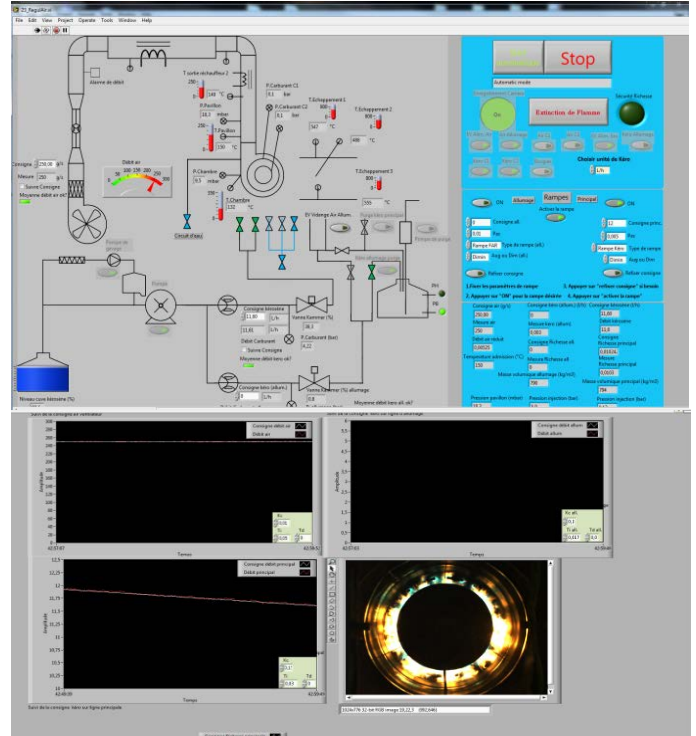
23_Regul6n.vi

File Edit View Project Operate Tools Window Help

Alarme de débit

T sortie réchauffeur 2
250
149 °C

P.Position
24,3 mbar

T.Position
100 °C

P.Carburant C1
0,1 bar

P.Carburant C2
0,1 bar

T.Echappement 1
800
567 °C

T.Echappement 2
800
400 °C

T.Echappement 3
800
355 °C

Consigne 250,00 g/s
Mesure 250 g/s
Suivre Consigne
Moyenne débit air ok?

Débit air
100 150 200
50 250
0

P.Chambre
0,5 mbar

T.Chambre
152 °C

Circuit d'eau

EV Vidange Air Allum.

Pompe

Consigne kérosène
11,00 l/h
11,65 l/h
Débit Carburant
Suivre Consigne
Moyenne débit carbu ok?

Vanne Kemmel (%)
38,3

P.Carburant (bar)
0,22

Consigne kéro (allum.)
0 l/h

Vanne Kemmel (%) allumage
0,0

Moyenne débit kero all. ok?

Niveau cuve kérosène (%)

Stop

Automatic mode

Extinction de Flamme

Sécurité Richesse

Choisir unité de titre
l/h

ON
Allumage
Rampes
Principal
ON
Activer la rampe
Consigne all.
Consigne princ.
Pas
Pas
Type de rampe (all.)
Type de rampe
Rampe Fabl
Rampe Fabl
Durée
Aug ou Dim (all.)
Aug ou Dim
Refixer consigne
Refixer consigne

1.Fixer les paramètres de rampe
3. Appuyer sur "refixer consigne" si besoin
2. Appuyer sur "ON" pour la rampe désirée
4. Appuyer sur "activer la rampe"

Consigne air (g/s)
250,00
Mesure air
250
Débit air réduit
0,00025
Température admission (°C)
150
Consigne kéro (allum.) (l/h)
0
Mesure kero (allum)
0,000
Consigne Richesse all.
0
Mesure Richesse all.
0
Masse volumique allumage (kg/m3)
790
Consigne kérosène (l/h)
11,00
Débit kérosène
11,6
Consigne Richesse principal
0,00026
Mesure Richesse principal
0,0000
Masse volumique principal (kg/m3)
794

Pression pavillon (mbar)
Pression injection (bar)
Pression injection (bar)

Suivi de la consigne en l'alimentateur

Consigne débit air
Débit air

Amplitude
Temps
42:37:07
42:38:57

Consigne débit allum
Débit allum

Amplitude
Temps
42:37:07
42:38:45

Consigne débit principal
Débit principal
12,5
12,25
12
11,75
11,5
11,25
11
10,75
10,5
10,25
10
Amplitude
Temps
42:40:00
42:00:45

Suivi de la consigne: kéro sur ligne principale

1024x776 32-bit RGB image 69,22,3 (392,646)